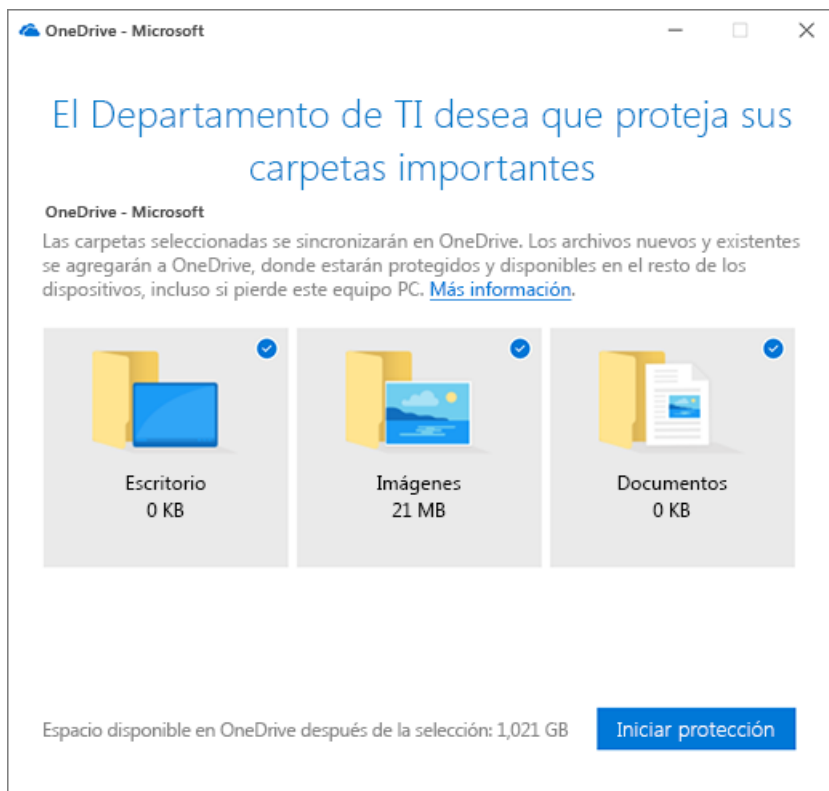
OneDrive - Microsoft

El Departamento de TI desea que proteja sus carpetas importantes

OneDrive - Microsoft

Las carpetas seleccionadas se sincronizarán en OneDrive. Los archivos nuevos y existentes se agregarán a OneDrive, donde estarán protegidos y disponibles en el resto de los dispositivos, incluso si pierde este equipo PC. Más información.

Escritorio
0 KB

Imágenes
21 MB

Documentos
0 KB

Espacio disponible en OneDrive después de la selección: 1,021 GB

Iniciar protección